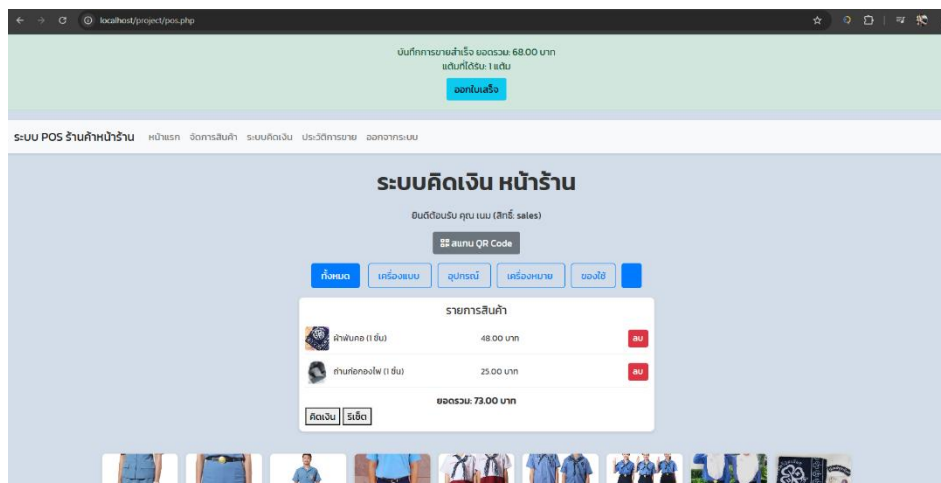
localhost/project/pos.php

บันทึกการขายสำเร็จ ยอดรวม: 68.00 บาท
แต้มที่ได้รับ: 1 แต้ม

ออกใบเสร็จ

ระบบ POS ร้านค้าหน้าร้าน หน้าแรก จัดการสินค้า ระบบคิดเงิน ประวัติการขาย ออกจากระบบ

ระบบคิดเงิน หน้าร้าน

ยินดีต้อนรับ คุณ เนม (สิทธิ์: sales)

สแกน QR Code

ทั้งหมด เครื่องแบบ อุปกรณ์ เครื่องหมาย ของใช้

รายการสินค้า

| | | |
|---|---|---|
| ผ้าพันคอ (1 ชิ้น) | 48.00 บาท | ลบ |
| ท่อนท่อกองไฟ (1 ชิ้น) | 25.00 บาท | ลบ |

ยอดรวม: 73.00 บาท

คิดเงิน รีเซ็ต